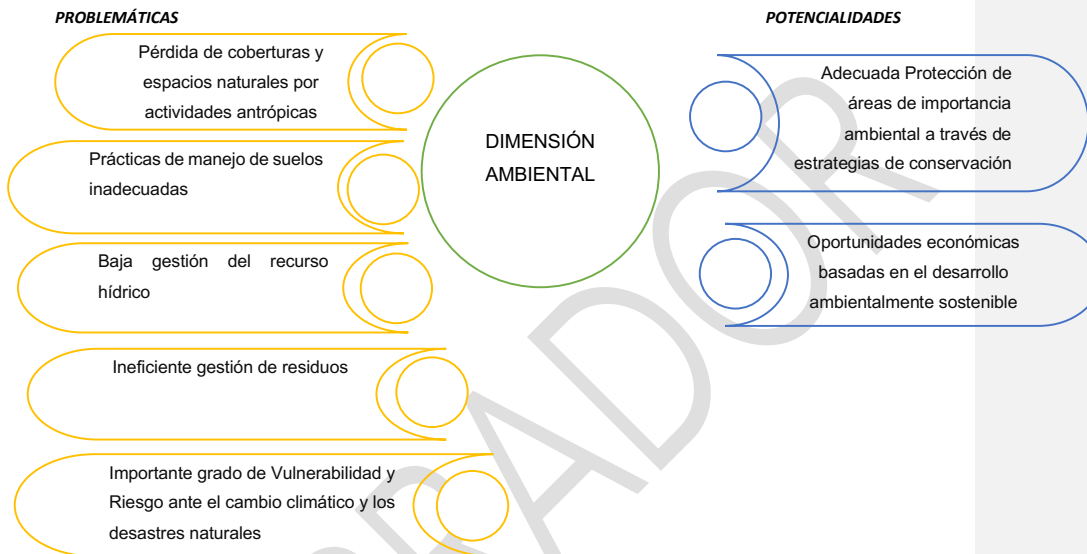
PROBLEMÁTICAS

Pérdida de coberturas y espacios naturales por actividades antrópicas

Prácticas de manejo de suelos inadecuadas

Baja gestión del recurso hídrico

Ineficiente gestión de residuos

Importante grado de Vulnerabilidad y Riesgo ante el cambio climático y los desastres naturales

DIMENSIÓN AMBIENTAL

POTENCIALIDADES

Adecuada Protección de áreas de importancia ambiental a través de estrategias de conservación

Oportunidades económicas basadas en el desarrollo ambientalmente sostenible

BORRADOR